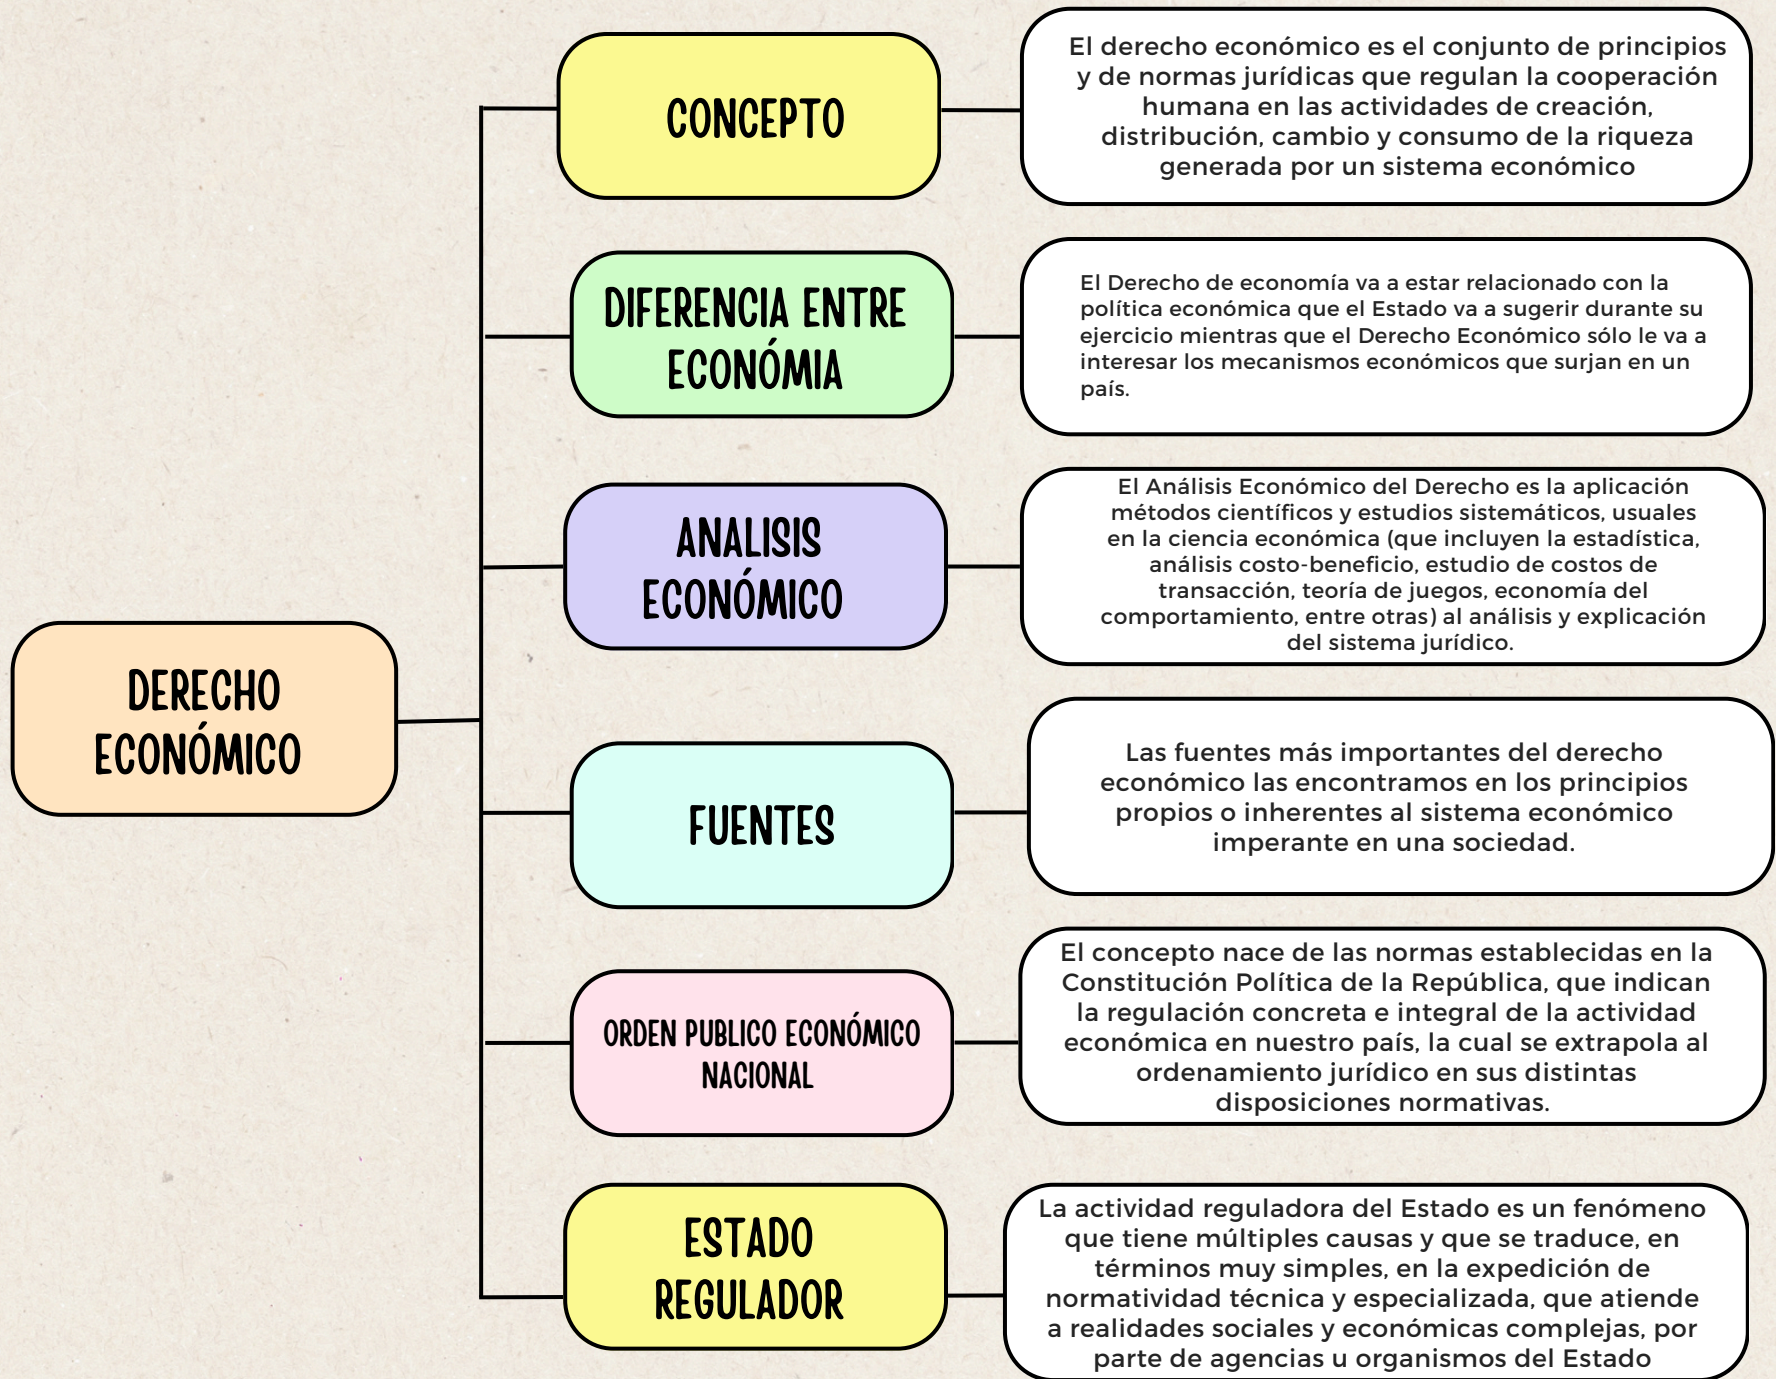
DERECHO ECONÓMICO

CONCEPTO

El derecho económico es el conjunto de principios y de normas jurídicas que regulan la cooperación humana en las actividades de creación, distribución, cambio y consumo de la riqueza generada por un sistema económico

DIFERENCIA ENTRE ECONÓMIA

El Derecho de economía va a estar relacionado con la política económica que el Estado va a sugerir durante su ejercicio mientras que el Derecho Económico sólo le va a interesar los mecanismos económicos que surjan en un país.

ANALISIS ECONÓMICO

El Análisis Económico del Derecho es la aplicación métodos científicos y estudios sistemáticos, usuales en la ciencia económica (que incluyen la estadística, análisis costo-beneficio, estudio de costos de transacción, teoría de juegos, economía del comportamiento, entre otras) al análisis y explicación del sistema jurídico.

FUENTES

Las fuentes más importantes del derecho económico las encontramos en los principios propios o inherentes al sistema económico imperante en una sociedad.

ORDEN PUBLICO ECONÓMICO NACIONAL

El concepto nace de las normas establecidas en la Constitución Política de la República, que indican la regulación concreta e integral de la actividad económica en nuestro país, la cual se extrapola al ordenamiento jurídico en sus distintas disposiciones normativas.

ESTADO REGULADOR

La actividad reguladora del Estado es un fenómeno que tiene múltiples causas y que se traduce, en términos muy simples, en la expedición de normatividad técnica y especializada, que atiende a realidades sociales y económicas complejas, por parte de agencias u organismos del Estado